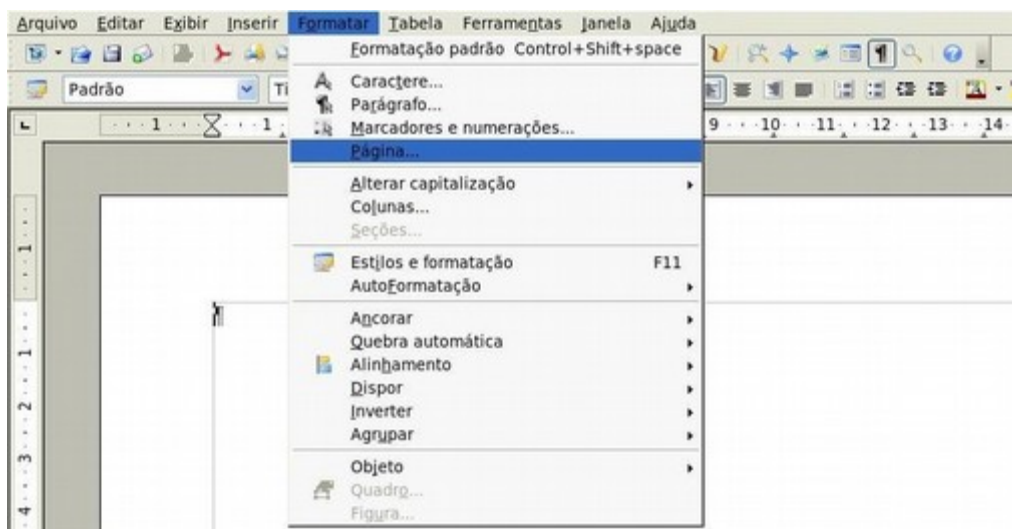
Arquivo Editar Exibir Inserir Formatar Tabela Ferramentas Janela Ajuda

Padrão Ti

1 1 9 10 11 12 13 14

Formatação padrão Control+Shift+space
Caractere...
Parágrafo...
Marcadores e numerações...
Página...
Alterar capitalização
Colunas...
Seções...
Estilos e formatação F11
AutoFormatação
Ancorar
Quebra automática
Alinhamento
Dispor
Inverter
Agrupar
Objeto
Quadro...
Figura...

1 1 2 3 4